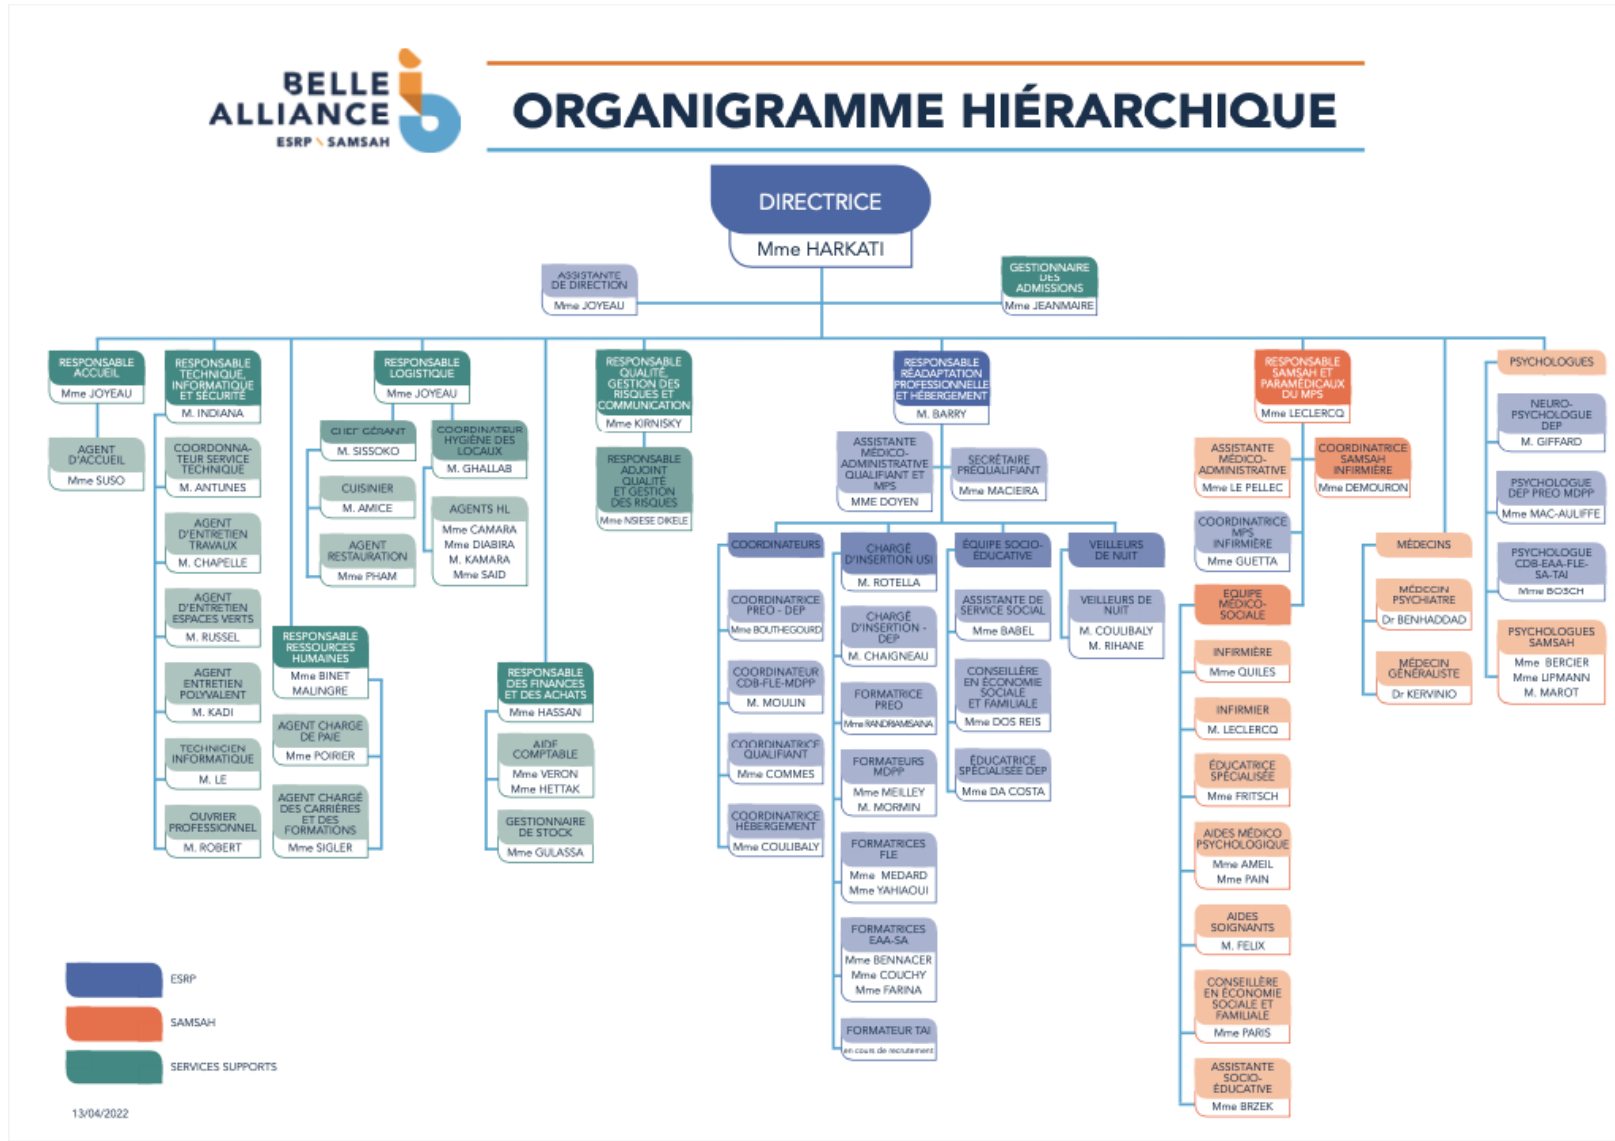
BELLE ALLIANCE
ESRP SAMSAH

ORGANIGRAMME HIÉRARCHIQUE

DIRECTRICE
Mme HARKATI

ASSISTANTE DE DIRECTION
Mme JOYEAU

GESTIONNAIRE DES ADMISSIONS
Mme JEANMAIRE

RESPONSABLE ACCUEIL
Mme JOYEAU

AGENT D'ACCUEIL
Mme SUSO

RESPONSABLE TECHNIQUE, INFORMATIQUE ET SÉCURITÉ
M. INDIANA

COORDONNATEUR SERVICE TECHNIQUE
M. ANTUNES

AGENT D'ENTRETIEN TRAVAUX
M. CHAPELLE

AGENT D'ENTRETIEN ESPACES VERTS
M. RUSSEL

AGENT ENTRETIEN POLYVALENT
M. KADI

TECHNICIEN INFORMATIQUE
M. LE

OUVRIER PROFESSIONNEL
M. ROBERT

RESPONSABLE LOGISTIQUE
Mme JOYEAU

CHEF GÉRANT
M. SISSOKO

CUISINIER
M. AMICE

AGENT RESTAURATION
Mme PHAM

COORDINATEUR HYGIÈNE DES LOCAUX
M. GHALLAB

AGENTS HL
Mme CAMARA
Mme DIABIRA
M. KAMARA
Mme SAID

RESPONSABLE RESSOURCES HUMAINES
Mme BINET MALINGRE

AGENT CHARGÉ DE PAIE
Mme POIRIER

AGENT CHARGÉ DES CARRIÈRES ET DES FORMATIONS
Mme SIGLER

RESPONSABLE QUALITÉ, GESTION DES RISQUES ET COMMUNICATION
Mme KIRNISKY

RESPONSABLE ADJOINT QUALITÉ ET GESTION DES RISQUES
Mme NSIESE DIKELE

RESPONSABLE DES FINANCES ET DES ACHATS
Mme HASSAN

AIDE COMPTABLE
Mme VERON
Mme HETTAK

GESTIONNAIRE DE STOCK
Mme GULASSA

RESPONSABLE RÉADAPTATION PROFESSIONNELLE ET HÉBERGEMENT
M. BARRY

ASSISTANTE MÉDICO-ADMINISTRATIVE QUALIFIANT ET MPS
MME DOYEN

SECRÉTAIRE PRÉQUALIFIANT
Mme MACIEIRA

COORDINATEURS

COORDINATRICE PREO - DEP
Mme BOUTHEGOURD

COORDINATEUR CDB-FLE-MDPP
M. MOULIN

COORDINATRICE QUALIFIANT
Mme COMMES

COORDINATRICE HÉBERGEMENT
Mme COULIBALY

CHARGÉ D'INSERTION USI
M. ROTELLA

CHARGÉ D'INSERTION - DEP
M. CHAIGNEAU

FORMATRICE PREO
Mme RANDRIAMSANA

FORMATEURS MDPP
Mme MEILLEY
M. MORMIN

FORMATRICES FLE
Mme MEDARD
Mme YAHIAOUI

FORMATRICES EAA-SA
Mme BENNACER
Mme COUCHY
Mme FARINA

FORMATEUR TAI
en cours de recrutement

ÉQUIPE SOCIO-ÉDUCATIVE

ASSISTANTE DE SERVICE SOCIAL
Mme BABEL

CONSEILLÈRE EN ÉCONOMIE SOCIALE ET FAMILIALE
Mme DOS REIS

ÉDUCATRICE SPÉCIALISÉE DEP
Mme DA COSTA

VEILLEURS DE NUIT

VEILLEURS DE NUIT
M. COULIBALY
M. RIHANE

RESPONSABLE SAMSAH ET PARAMÉDICAUX DU MPS
Mme LECLERCQ

ASSISTANTE MÉDICO-ADMINISTRATIVE
Mme LE PELLEC

COORDINATRICE SAMSAH INFIRMIÈRE
Mme DEMOURON

COORDINATRICE MPS INFIRMIÈRE
Mme GUETTA

EQUIPE MÉDICO-SOCIALE

INFIRMIÈRE
Mme QUILES

INFIRMIER
M. LECLERCQ

ÉDUCATRICE SPÉCIALISÉE
Mme FRITSCH

AIDES MÉDICO PSYCHOLOGIQUE
Mme AMEIL
Mme PAIN

AIDES SOIGNANTS
M. FELIX

CONSEILLÈRE EN ÉCONOMIE SOCIALE ET FAMILIALE
Mme PARIS

ASSISTANTE SOCIO-ÉDUCATIVE
Mme BRZEK

MÉDECINS

MÉDECIN PSYCHIATRE
Dr BENHADDAD

MÉDECIN GÉNÉRALISTE
Dr KERVINIO

PSYCHOLOGUES

NEURO-PSYCHOLOGUE DEP
M. GIFFARD

PSYCHOLOGUE DEP PREO MDPP
Mme MAC-AULIFFE

PSYCHOLOGUE CDB-EAA-FLE-SA-TAI
Mme BOSCH

PSYCHOLOGUES SAMSAH
Mme BERCIER
Mme LIPMANN
M. MAROT

ESRP
SAMSAH
SERVICES SUPPORTS

13/04/2022